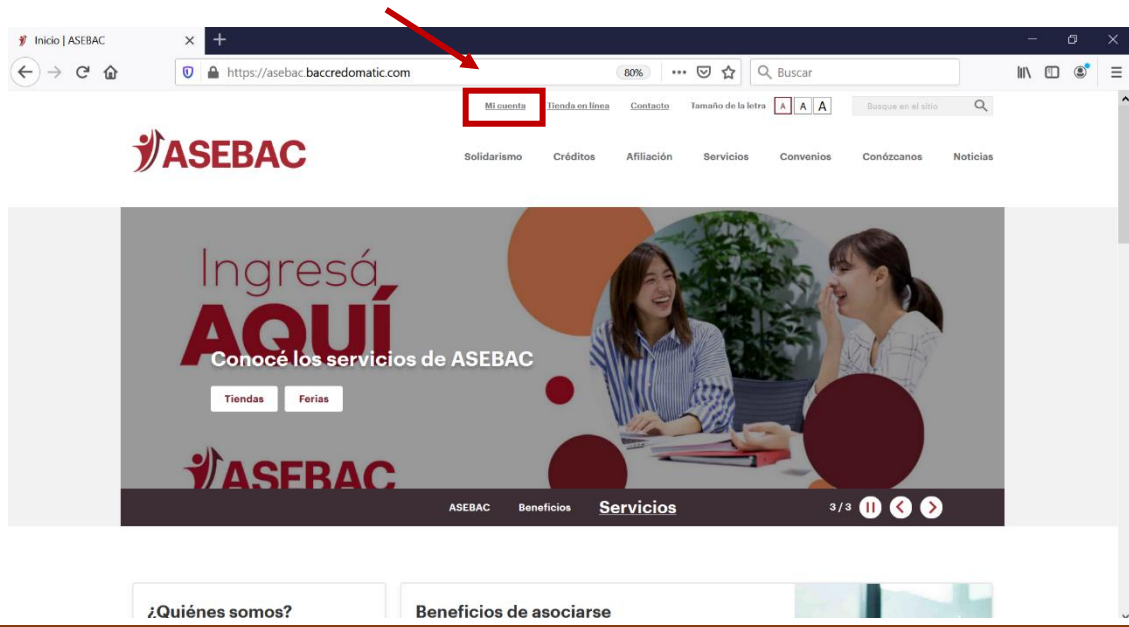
Inicio | ASEBAC

https://asebac.baccredomatic.com

80%

Buscar

Mi cuenta Tienda en línea Contacto Tamaño de la letra A A A

Busque en el sitio

ASEBAC

Solidarismo Créditos Afiliación Servicios Convenios Conózcanos Noticias

Ingresá AQUÍ

Conocé los servicios de ASEBAC

Tiendas Ferias

ASEBAC

ASEBAC Beneficios Servicios

3/3

¿Quiénes somos?

Beneficios de asociarse